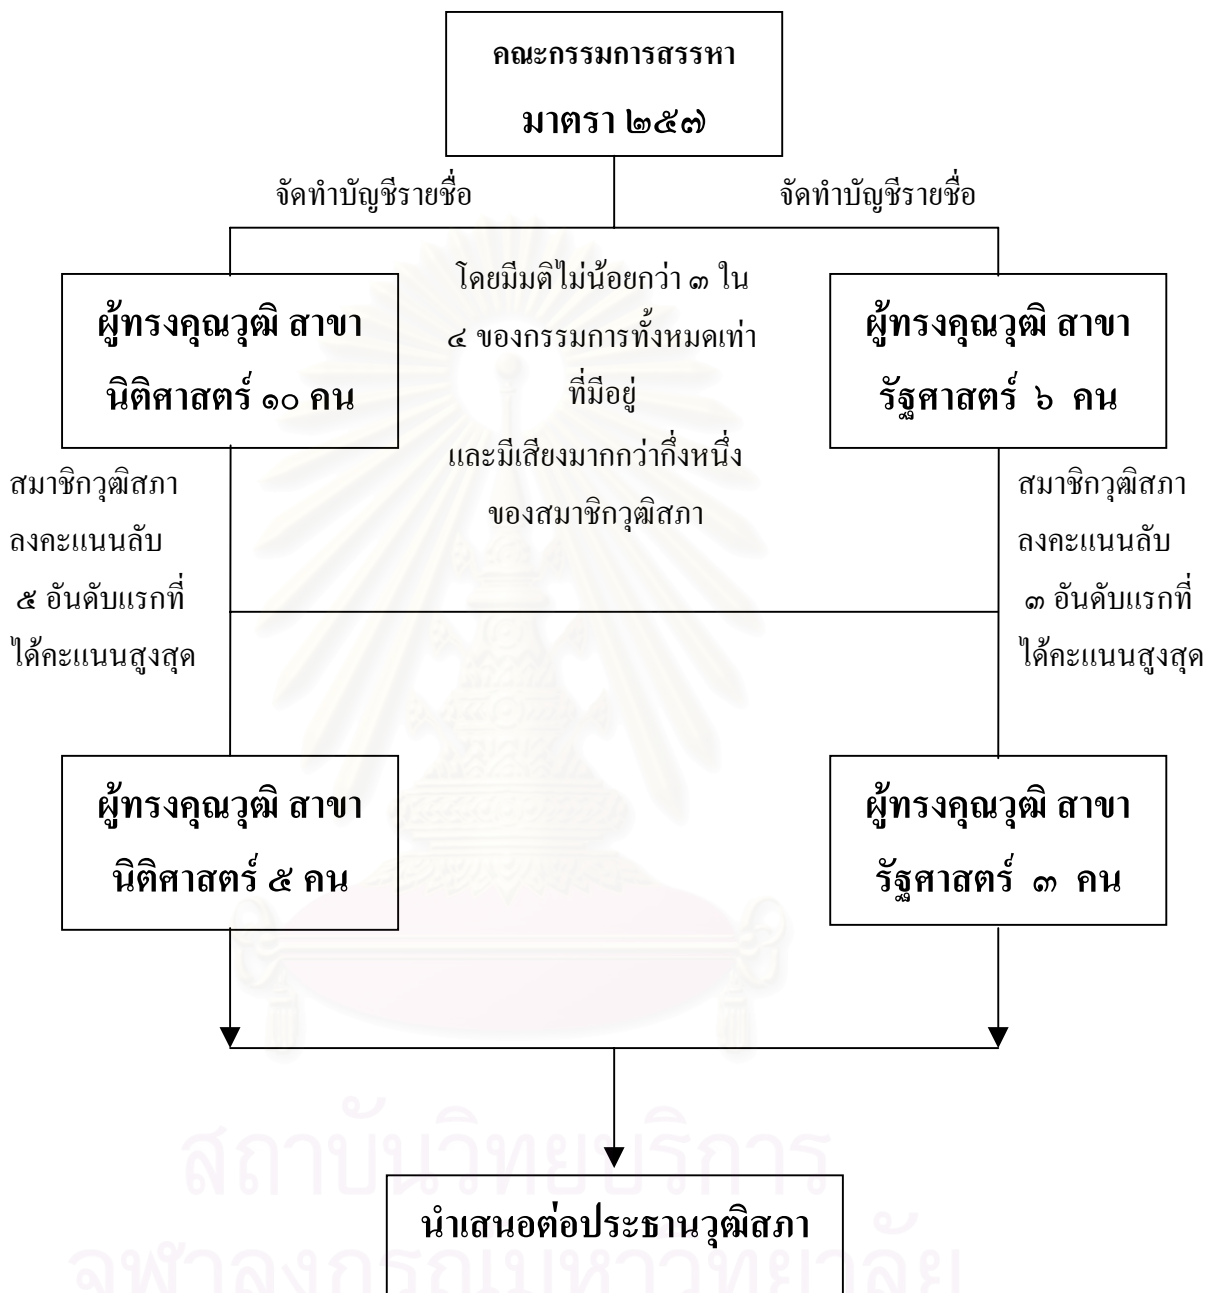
คณะกรรมการสรรหา
มาตรา ๒๕๗

จัดทำบัญชีรายชื่อ

จัดทำบัญชีรายชื่อ

ผู้ทรงคุณวุฒิ สาขา นิติศาสตร์ ๑๐ คน

โดยมีมติไม่น้อยกว่า ๓ ใน ๔ ของกรรมการทั้งหมดเท่าที่มีอยู่
และมีเสียงมากกว่ากึ่งหนึ่งของสมาชิกวุฒิสภา

ผู้ทรงคุณวุฒิ สาขา รัฐศาสตร์ ๖ คน

สมาชิกวุฒิสภา ลงคะแนนลับ ๕ อันดับแรกที่ได้คะแนนสูงสุด

สมาชิกวุฒิสภา ลงคะแนนลับ ๓ อันดับแรกที่ได้คะแนนสูงสุด

ผู้ทรงคุณวุฒิ สาขา นิติศาสตร์ ๕ คน

ผู้ทรงคุณวุฒิ สาขา รัฐศาสตร์ ๓ คน

นำเสนอต่อประธานวุฒิสภา

สถาบันวิทยบริการ
จุฬาลงกรณ์มหาวิทยาลัย